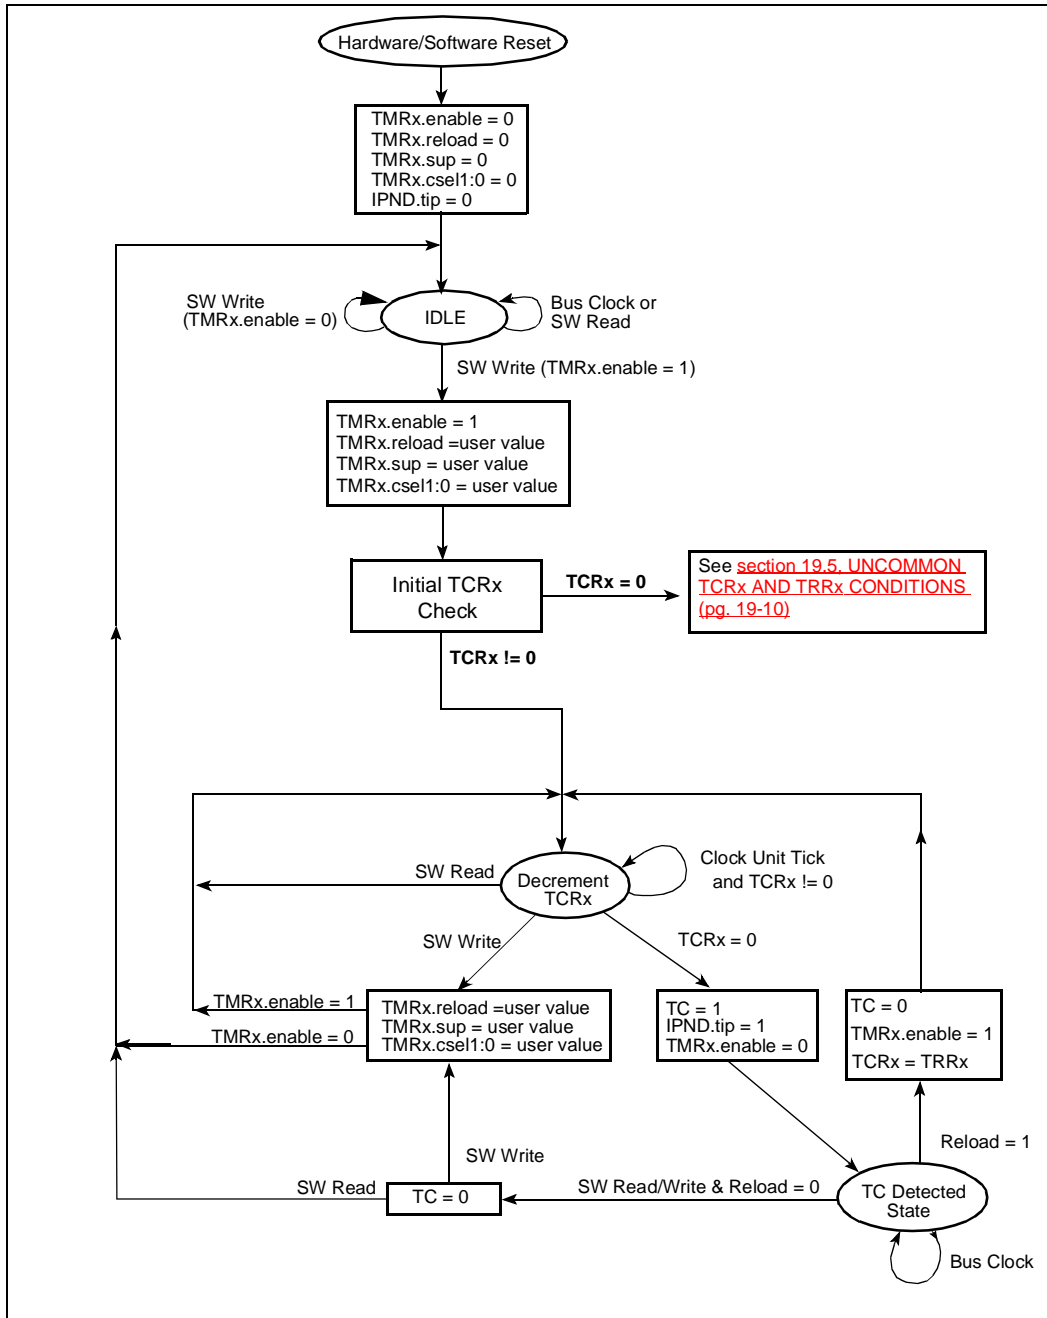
Hardware/Software Reset

TMRx.enable = 0
TMRx.reload = 0
TMRx.sup = 0
TMRx.csel1:0 = 0
IPND.tip = 0

SW Write
(TMRx.enable = 0)

IDLE

Bus Clock or
SW Read

SW Write (TMRx.enable = 1)

TMRx.enable = 1
TMRx.reload =user value
TMRx.sup = user value
TMRx.csel1:0 = user value

Initial TCRx
Check

TCRx = 0

See section 19.5, UNCOMMON TCRx AND TRRx CONDITIONS (pg. 19-10)

TCRx != 0

SW Read

Decrement
TCRx

Clock Unit Tick
and TCRx != 0

SW Write

TCRx = 0

TMRx.enable = 1

TMRx.enable = 0

TMRx.reload =user value
TMRx.sup = user value
TMRx.csel1:0 = user value

TC = 1
IPND.tip = 1
TMRx.enable = 0

TC = 0
TMRx.enable = 1
TCRx = TRRx

Reload = 1

SW Write

SW Read

TC = 0

SW Read/Write & Reload = 0

TC Detected
State

Bus Clock